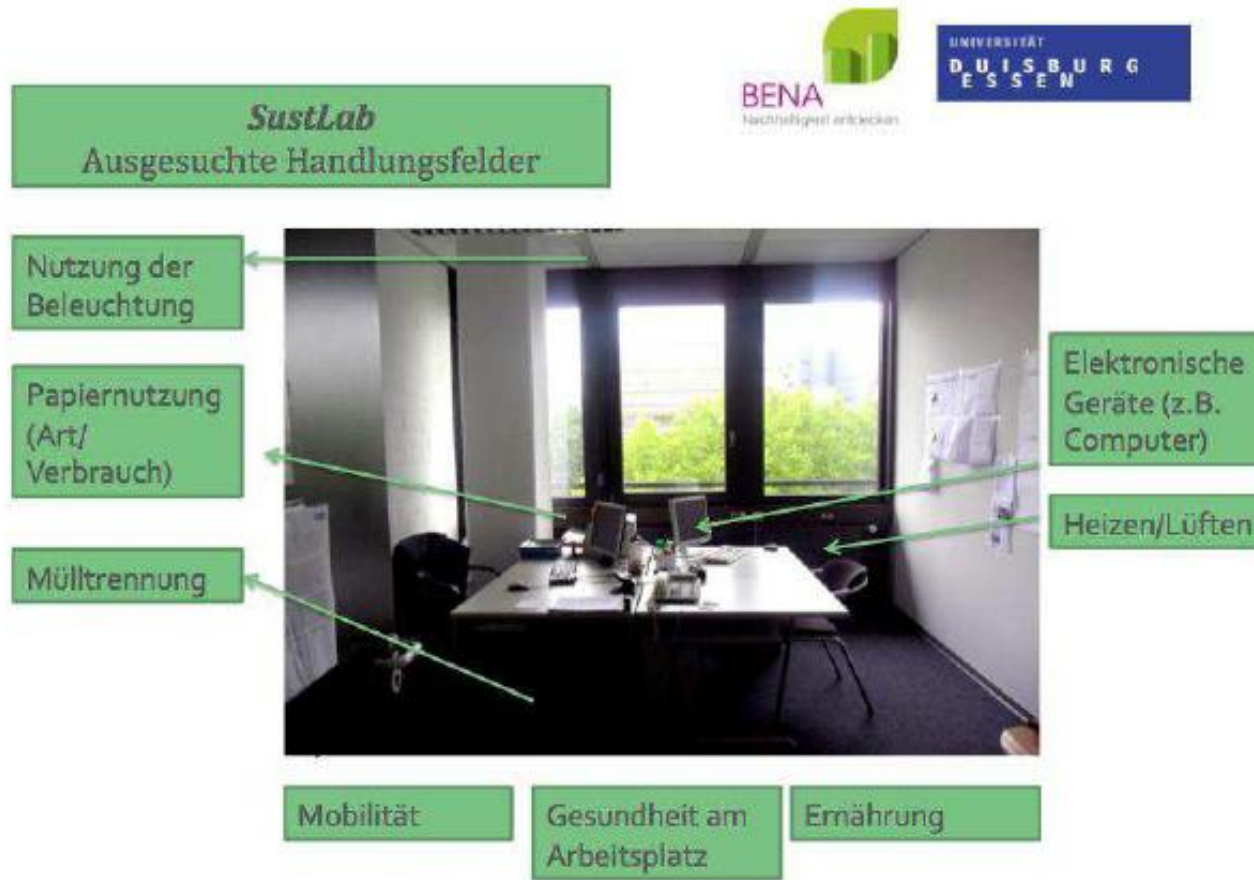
BENA
Nachhaltigkeit entdecken

UNIVERSITÄT
DUISBURG
ESSEN

*SustLab*
Ausgesuchte Handlungsfelder

Nutzung der Beleuchtung

Papiernutzung (Art/ Verbrauch)

Mülltrennung

Elektronische Geräte (z.B. Computer)

Heizen/Lüften

Mobilität

Gesundheit am Arbeitsplatz

Ernährung